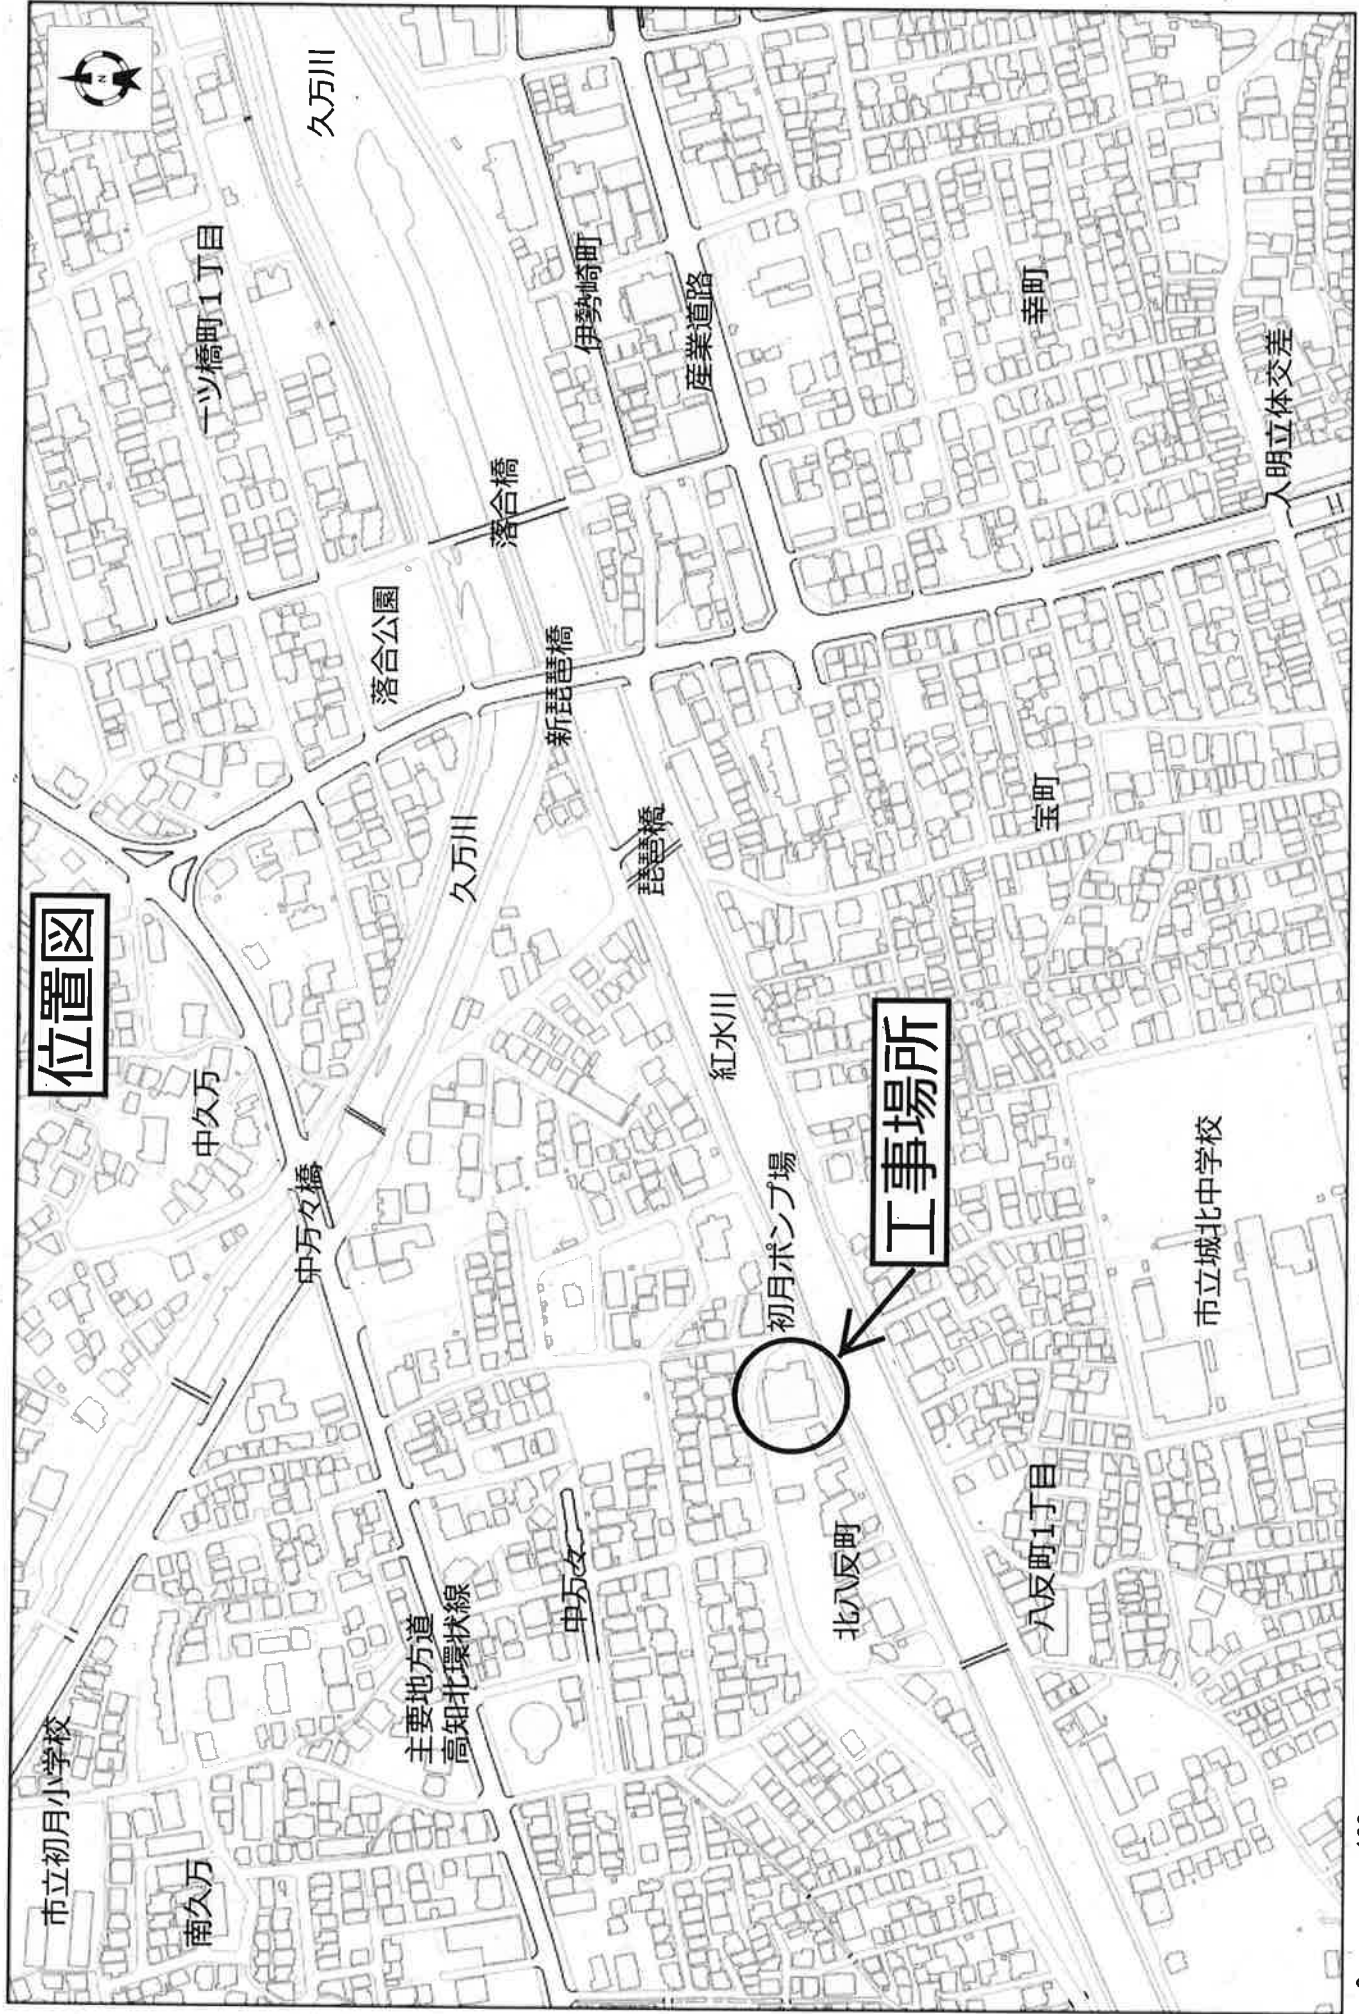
N

位置図

久万川

一ツ橋町１丁目

伊勢崎町

産業道路

幸町

入明立体交差

落合橋

落合公園

新琵琶橋

琵琶橋

久万川

宝町

中久万

中万々橋

紅水川

工事場所

初月ポンプ場

市立城北中学校

八反町１丁目

北八反町

中万々

主要地方道 高知北環状線

市立初月小学校

南久万